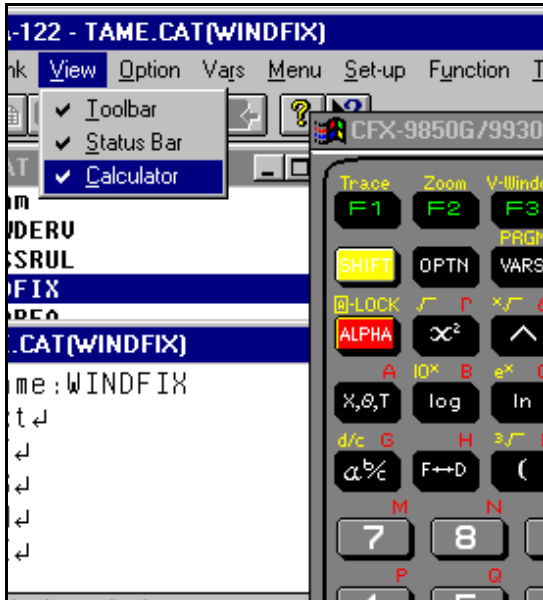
-122 - TAME.CAT(WINDFIX)

nk View Option Vars Menu Set-up Function T

Toolbar
Status Bar
Calculator

CFX-9850G/9930

AT

m
DERU
SRUL
DFIX

.CAT(WINDFIX)

me:WINDFIX
t↵
↵
↵
↵
↵

Trace Zoom V-Windo
F1 F2 F3
PRGM
SHIFT OPTN VARS
A-LOCK $\sqrt{}$ r $\sqrt[x]{}$
ALPHA $x^2$ ^
A $10^x$ B $e^x$
X,θ,T log ln
d/c G H $\sqrt[3]{}$
a b/c F↔D (
M N
7 8
P Q